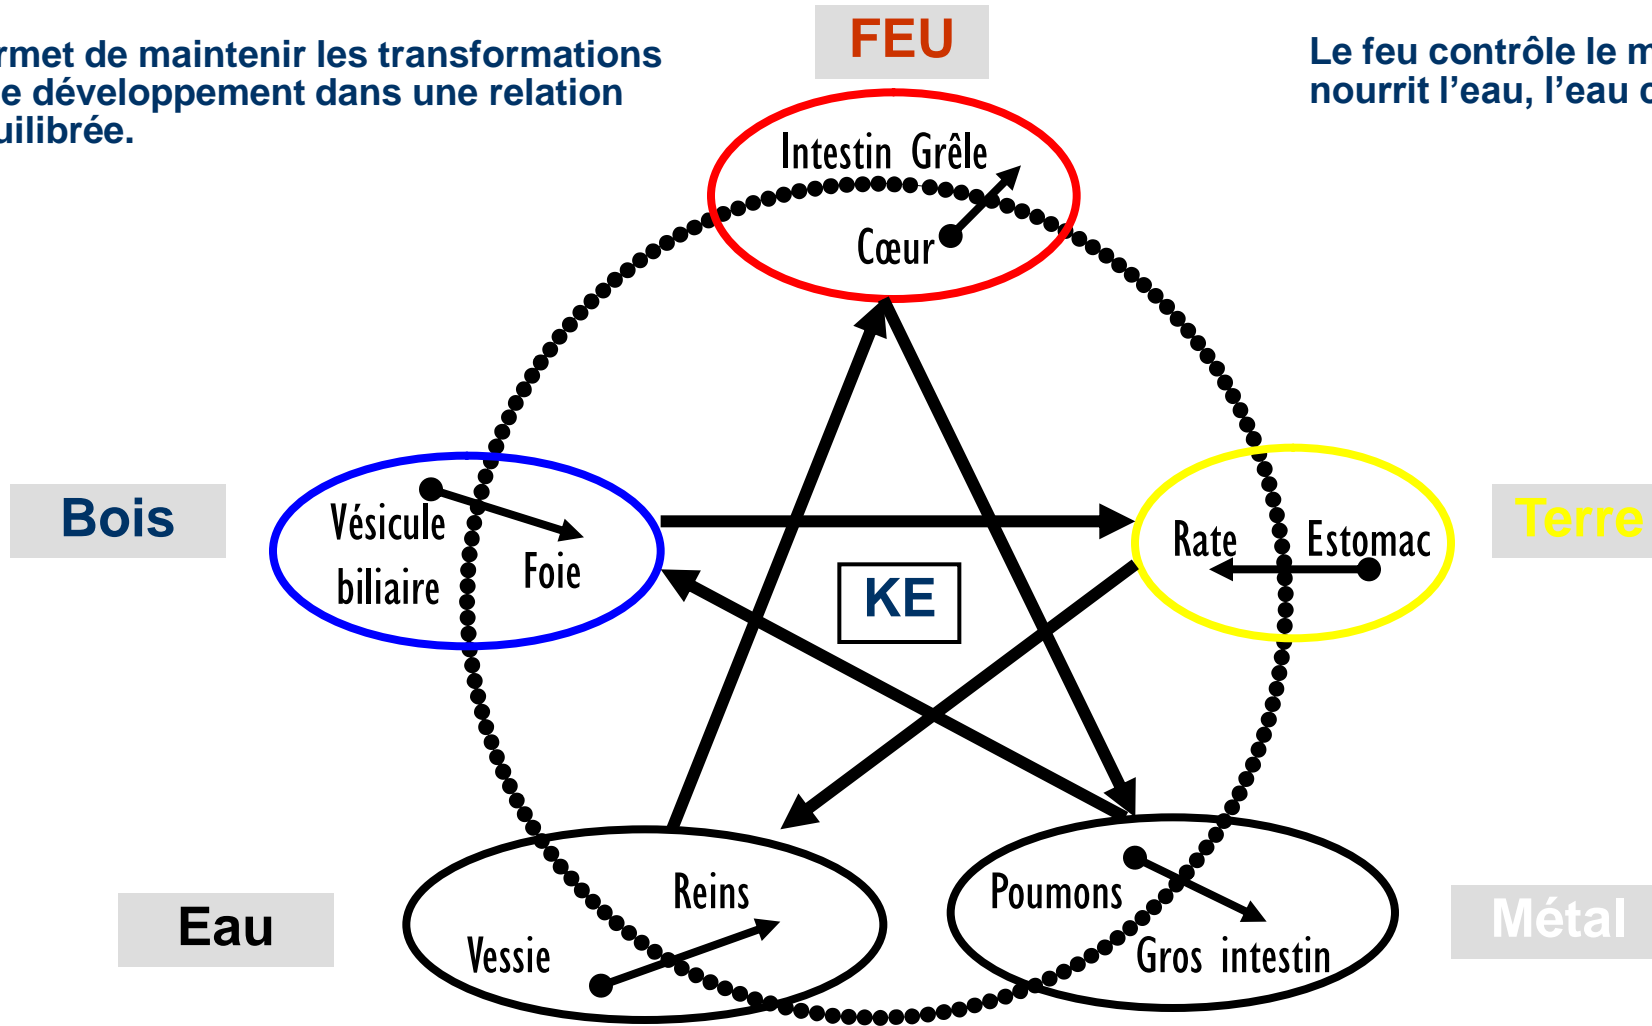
rmet de maintenir les transformations
e développement dans une relation
uilibrée.

FEU

Le feu contrôle le m
nourrit l'eau, l'eau c

Intestin Grêle
Cœur

Bois

Vésicule
biliaire
Foie

KE

Rate
Estomac

Terre

Eau

Reins
Vessie

Poumons
Gros intestin

Métal